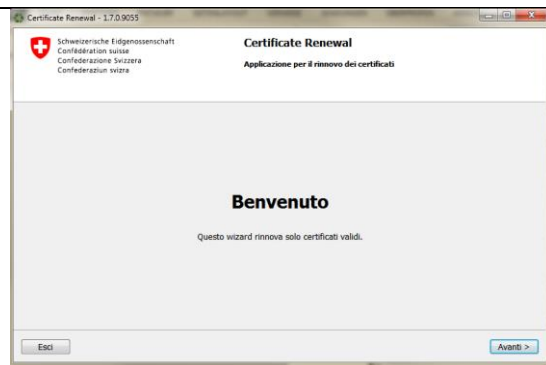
Certificate Renewal - 1.7.0.9055

Schweizerische Eidgenossenschaft
Confédération suisse
Confederazione Svizzera
Confederaziun svizra

Certificate Renewal
Applicazione per il rinnovo dei certificati

Benvenuto

Questo wizard rinnova solo certificati validi.

Esci

Avanti >